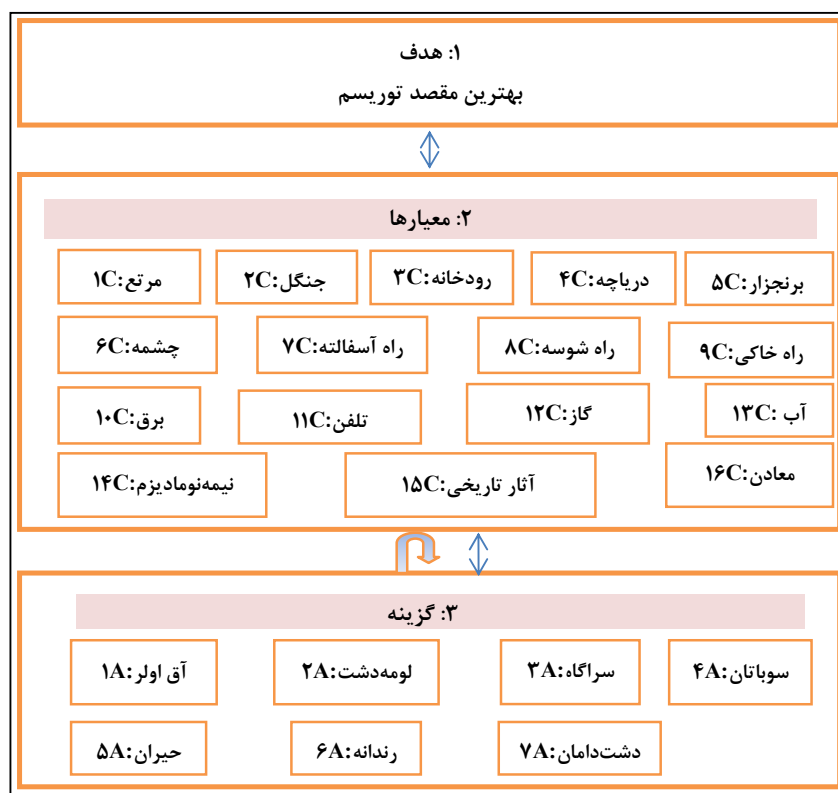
۱: هدف
بهترین مقصد توریسم

۲: معیارها

برنجزار:۵C
دریاچه:۴C
رودخانه:۳C
جنگل:۲C
مرتع:۱C

راه خاکی:۹C
راه شوسه:۸C
راه آسفالته:۷C
چشمه:۶C

آب :۱۳C
گاز:۱۲C
تلفن:۱۱C
برق:۱۰C

معادن:۱۶C
آثار تاریخی:۱۵C
نیمه‌نومادیزم:۱۴C

۳: گزینه

سوباتان:۴A
سراگاه:۳A
لومه‌دشت:۲A
آق اولر:۱A

دشت‌دامان:۷A
رندانه:۶A
حیران:۵A